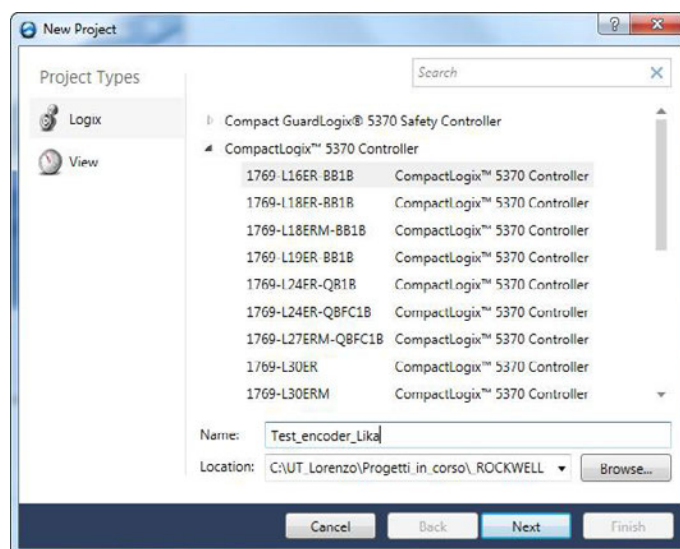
New Project

Project Types

Logix

View

Search

Compact GuardLogix® 5370 Safety Controller

CompactLogix™ 5370 Controller

| | |
|---|---|
| 1769-L16ER-BB1B | CompactLogix™ 5370 Controller |
| 1769-L18ER-BB1B | CompactLogix™ 5370 Controller |
| 1769-L18ERM-BB1B | CompactLogix™ 5370 Controller |
| 1769-L19ER-BB1B | CompactLogix™ 5370 Controller |
| 1769-L24ER-QB1B | CompactLogix™ 5370 Controller |
| 1769-L24ER-QBFC1B | CompactLogix™ 5370 Controller |
| 1769-L27ERM-QBFC1B | CompactLogix™ 5370 Controller |
| 1769-L30ER | CompactLogix™ 5370 Controller |
| 1769-L30ERM | CompactLogix™ 5370 Controller |

Name: Test_encoder_Lika

Location: C:\UT_Lorenzo\Progetti_in_corso\_ROCKWELL

Browse...

Cancel Back Next Finish